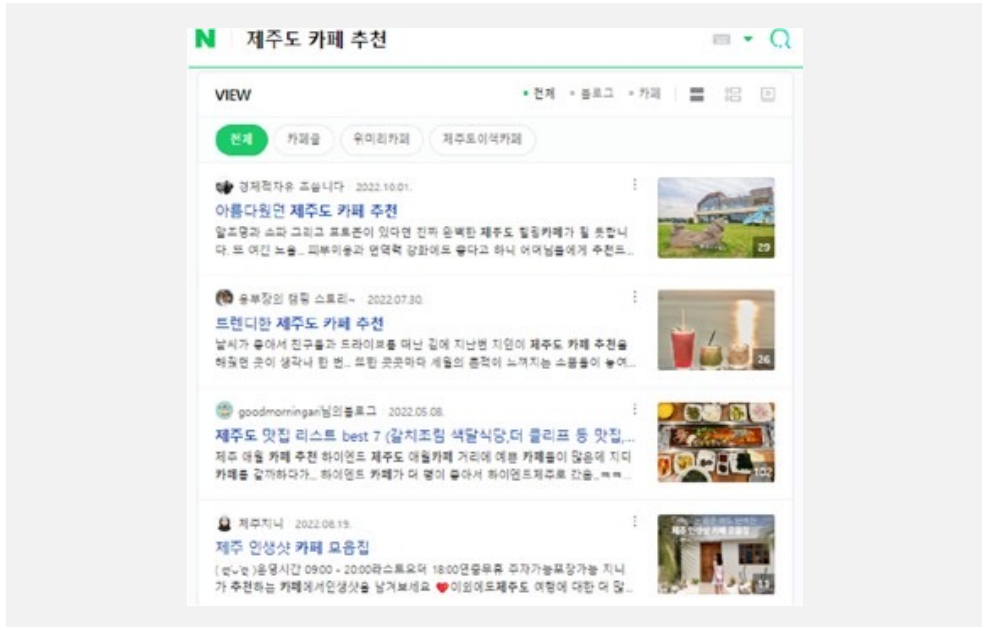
N 제주도 카페 추천

VIEW
• 전체 • 블로그 • 카페

전체 카페글 유미리카페 제주도이색카페

경제적자유 프립니다 2022.10.01.
아름다워던 제주도 카페 추천
알조명과 소파 그리고 포토존이 있다면 진짜 완벽한 제주도 힐링카페가 될 것 같습니다. 또 여긴 노을... 피부미용과 면역력 강화에도 좋다고 하니 어머님들에게 추천드...
29

용부장의 캠핑 스토리~ 2022.07.30.
트렌디한 제주도 카페 추천
날씨가 좋아서 친구들과 드라이브를 떠난 길에 지난번 지인이 제주도 카페 추천을 해줬던 곳이 생각나 한 번... 뜨헌 곳곳마다 세월의 흔적이 느껴지는 소품들이 놓여...
26

goodmorningan님의블로그 2022.05.08.
제주도 맛집 리스트 best 7 (갈치조림 색달식당,더 클리프 등 맛집,...
제주 애월 카페 추천 하이엔드 제주도 애월카페 거리에 예쁜 카페들이 많음에 지디 카페를 갈까하다가... 하이엔드 카페가 더 뷰이 좋아서 하이엔드제주로 간음...ㅋㅋ
102

제주지니 2022.08.19.
제주 인생샷 카페 모음집
[ 영*업 ]운영시간 09:00 ~ 20:00라스트오더 18:00연중무휴 주차가능포장가능 지니가 추천하는 카페에서인생샷을 남겨보세요 ❤이외에도제주도 여행에 대한 더 많...
11